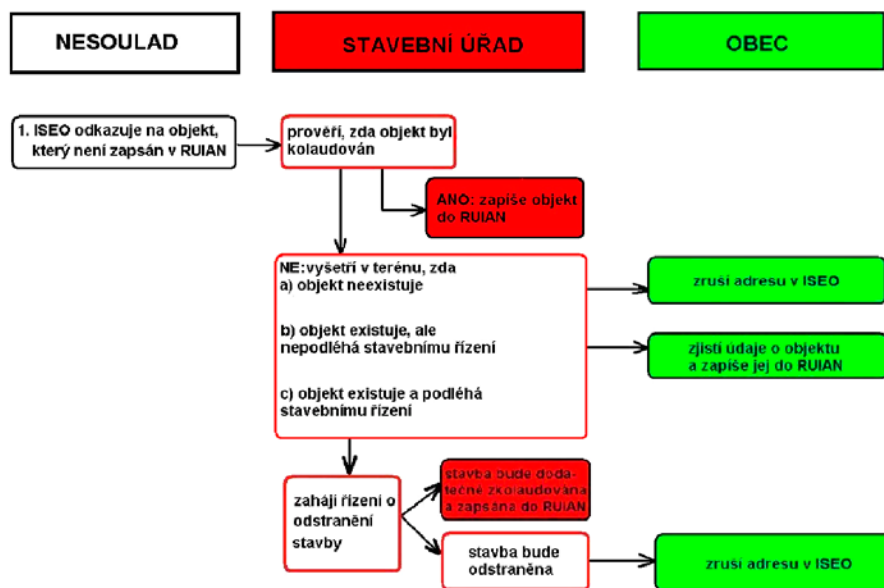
NESOULAD

STAVEBNÍ ÚŘAD

OBEC

1. ISEO odkazuje na objekt, který není zapsán v RUIAN

prověří, zda objekt byl kolaudován

ANO: zapíše objekt do RUIAN

NE:vyšetří v terénu, zda
a) objekt neexistuje

b) objekt existuje, ale nepodléhá stavebnímu řízení

c) objekt existuje a podléhá stavebnímu řízení

zruší adresu v ISEO

zjistí údaje o objektu a zapíše jej do RUIAN

zahájí řízení o odstranění stavby

stavba bude dodatečně zkolaudována a zapsána do RUIAN

stavba bude odstraněna

zruší adresu v ISEO